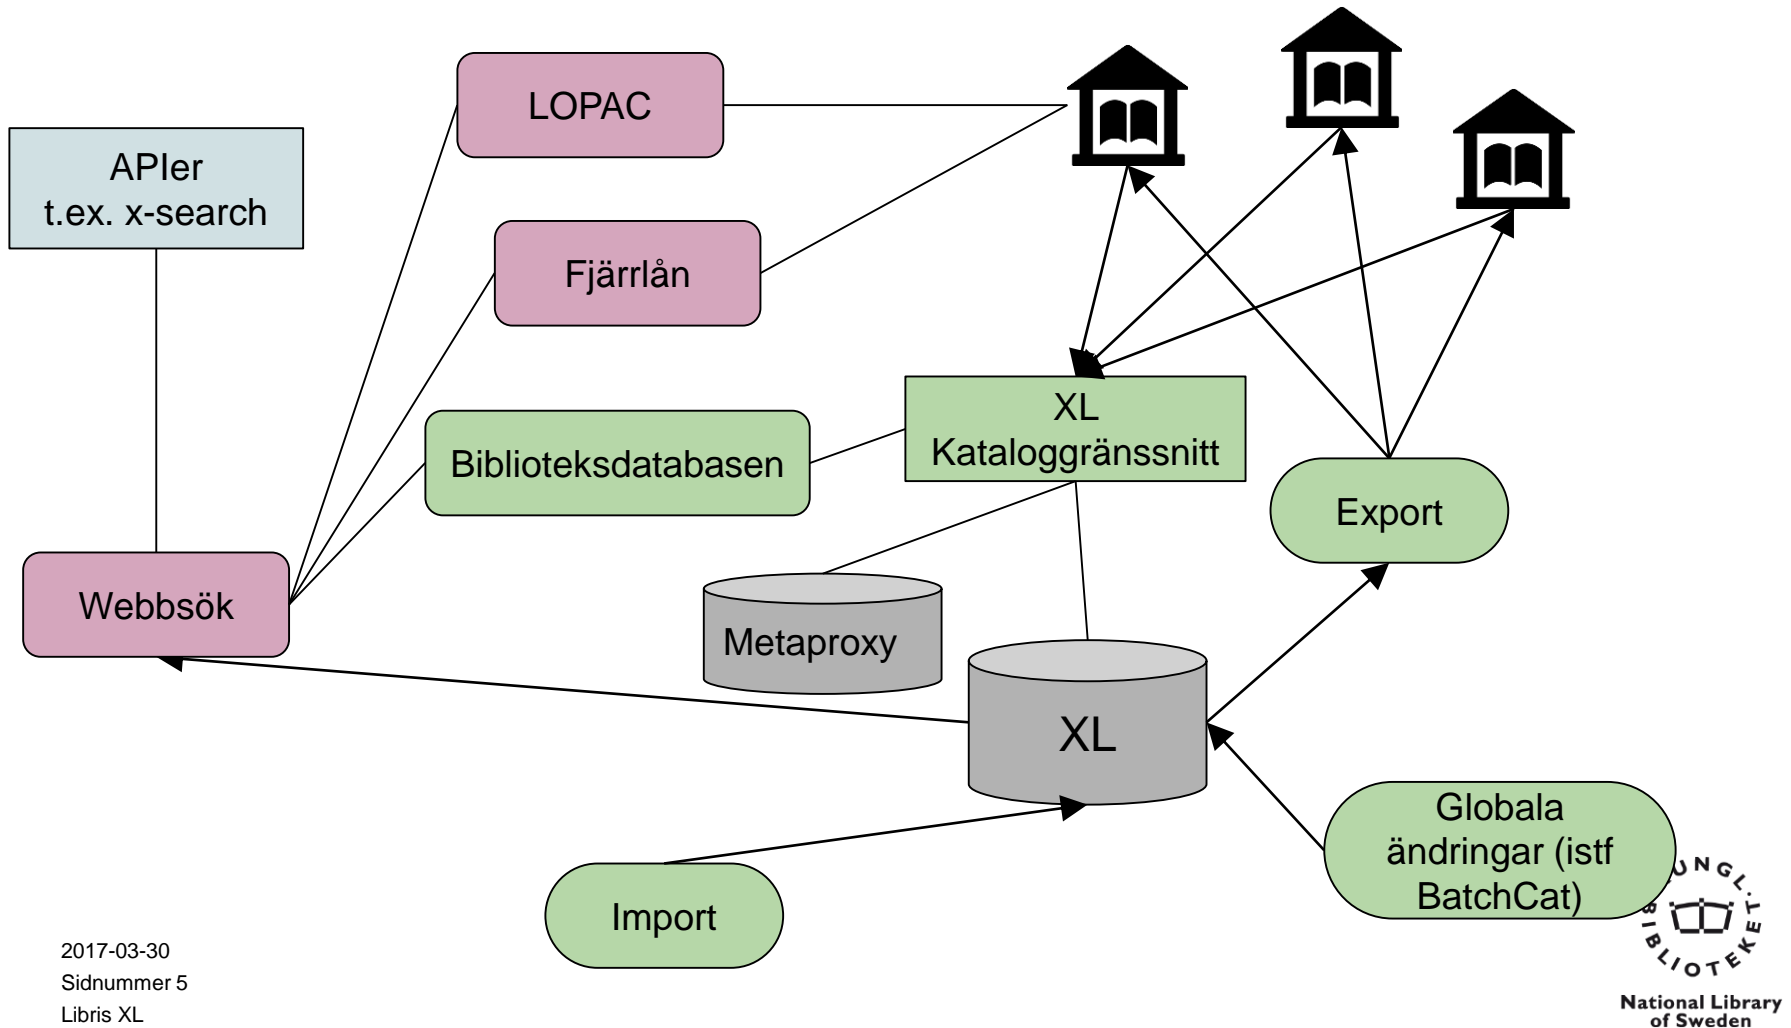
APIer
t.ex. x-search

LOPAC

Fjärrlån

Biblioteksdatabasen

XL
Kataloggränssnitt

Export

Webbsök

Metaproxy

XL

Globala ändringar (istf BatchCat)

Import

2017-03-30
Sidnummer 5
Libris XL

KUNGL. BIBLIOTEKET
National Library of Sweden